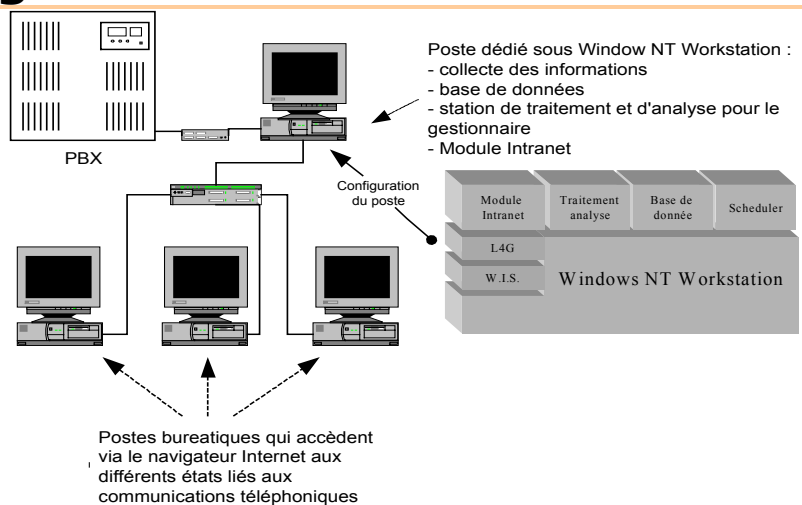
Poste dédié sous Window NT Workstation :
- collecte des informations
- base de données
- station de traitement et d'analyse pour le gestionnaire
- Module Intranet

PBX

Configuration du poste

Module Intranet

Traitement analyse

Base de donnée

Scheduler

L4G

W.I.S.

Windows NT Workstation

Postes bureatiques qui accèdent via le navigateur Internet aux différents états liés aux communications téléphoniques